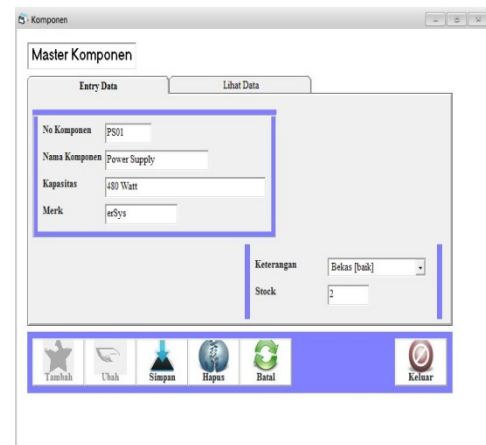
Komponen

Master Komponen

Entry Data

Lihat Data

No Komponen PS01

Nama Komponen Power Supply

Kapasitas 480 Watt

Merk erSys

Keterangan Bekas [baik]

Stock 2

Tambah

Ubah

Simpan

Hapus

Batal

Keluar